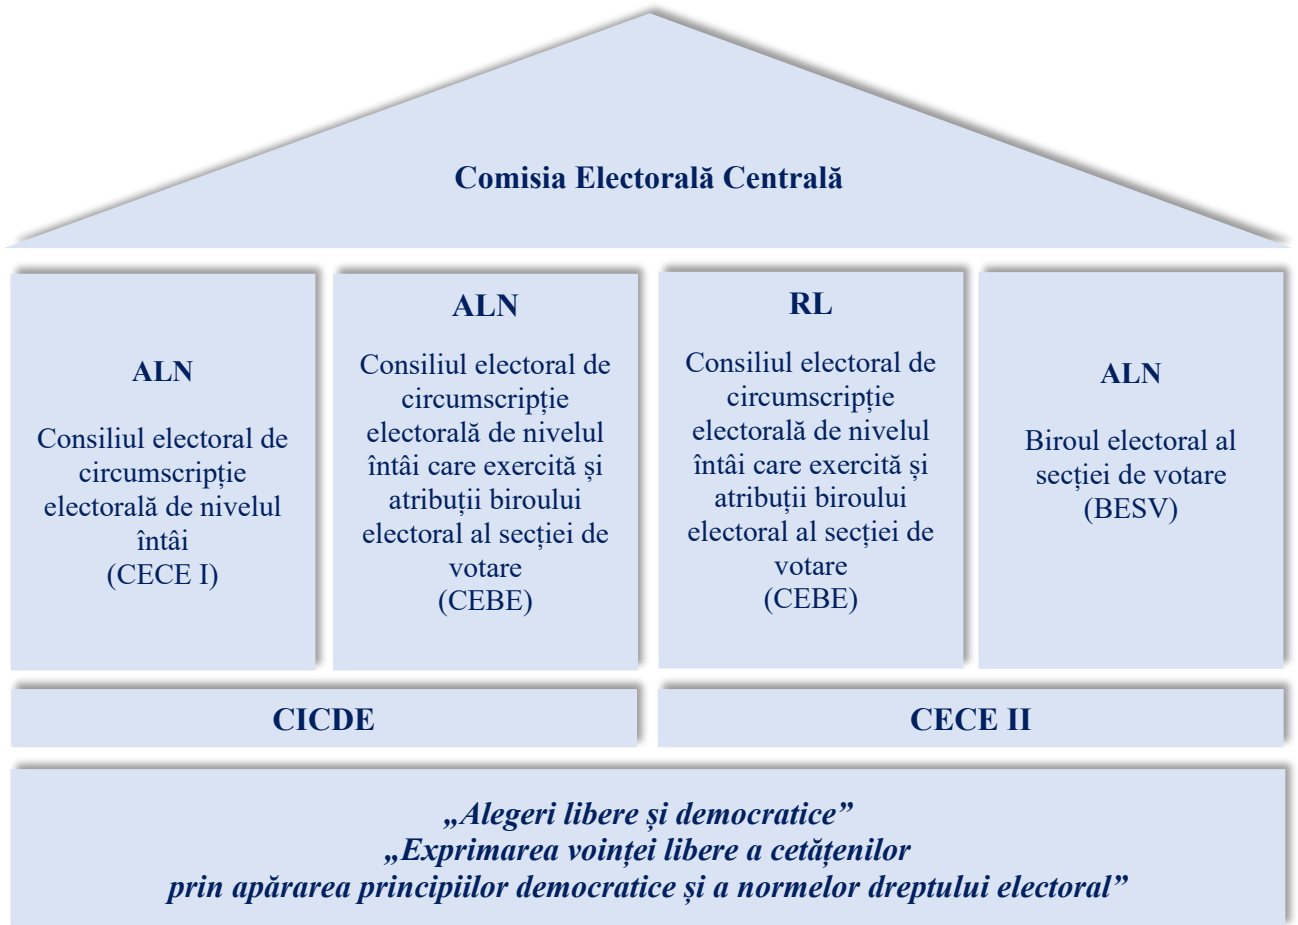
Comisia Electorală Centrală

ALN

Consiliul electoral de circumscripție electorală de nivelul întâi (CECE I)

ALN

Consiliul electoral de circumscripție electorală de nivelul întâi care exercită și atribuții biroului electoral al secției de votare (CEBE)

RL

Consiliul electoral de circumscripție electorală de nivelul întâi care exercită și atribuții biroului electoral al secției de votare (CEBE)

ALN

Biroul electoral al secției de votare (BESV)

CICDE

CECE II

*„Alegeri libere și democratice”*
*„Exprimarea voinței libere a cetățenilor prin apărarea principiilor democratice și a normelor dreptului electoral”*